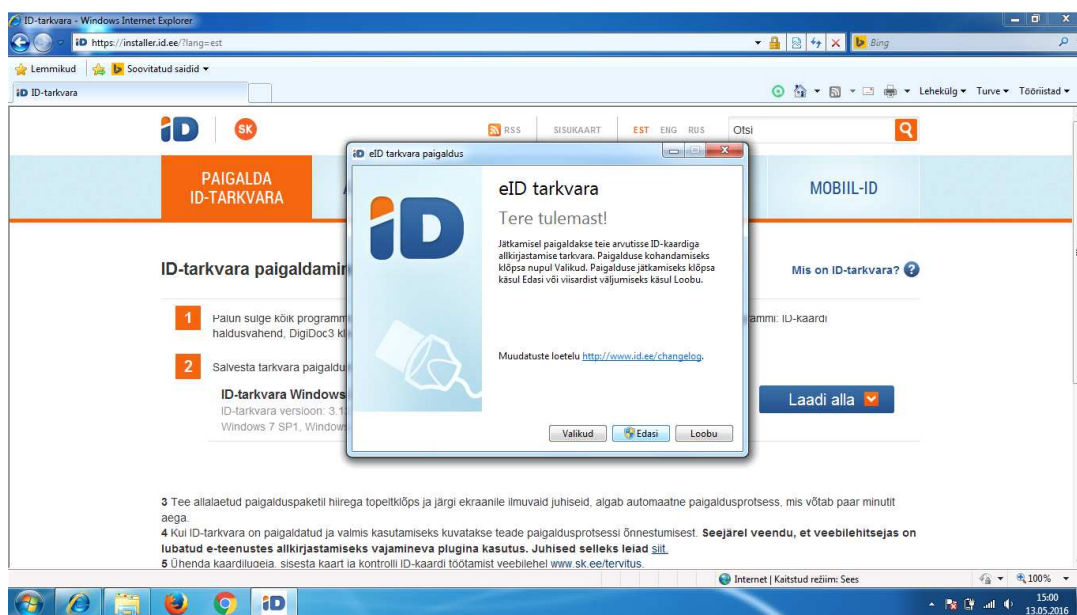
ID-tarkvara - Windows Internet Explorer

https://installer.id.ee/?lang=est

Bing

Lemmikud | Soovitatud saidid ▾

ID-tarkvara

Lehekülg ▾ Turve ▾ Tööriistad ▾

iD SK

RSS SISUKAART EST ENG RUS Otsi

PAIGALDA ID-TARKVARA

MOBIIL-ID

ID-tarkvara paigaldamin

Mis on ID-tarkvara?

1 Palun sulge kõik programm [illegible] ammi: ID-kaardi haldusvahend, DigiDoc3 kl

2 Salvesta tarkvara paigaldu

ID-tarkvara Windows

ID-tarkvara versioon: 3.1

Windows 7 SP1, Window

Laadi alla

eID tarkvara paigaldus

eID tarkvara

Tere tulemast!

Jätkamisel paigaldakse teie arvutisse ID-kaardiga allkirjastamise tarkvara. Paigalduse kohandamiseks klõpsa nupul Valikud. Paigalduse jätkamiseks klõpsa käsul Edasi või viisardist väljumiseks käsul Loobu.

Muudatuste loetelu http://www.id.ee/changelog.

Valikud Edasi Loobu

3 Tee allalaetud paigalduspaketil hiirega topeltklõps ja järgi ekraanile ilmuvaid juhiseid, algab automaatne paigaldusprotsess, mis võtab paar minutit aega.

4 Kui ID-tarkvara on paigaldatud ja valmis kasutamiseks kuvatakse teade paigaldusprotsessi õnnestumisest. Seejärel veendu, et veebilehitsejas on lubatud e-teenustes allkirjastamiseks vajaminevaplugina kasutus. Juhised selleks leiad siit.

5 Ühenda kaardilugeja, sisesta kaart ja kontrolli ID-kaardi töötamist veebilehel www.sk.ee/tervitus.

Internet | Kaitstud režiim: Sees

100%

15:00
13.05.2016